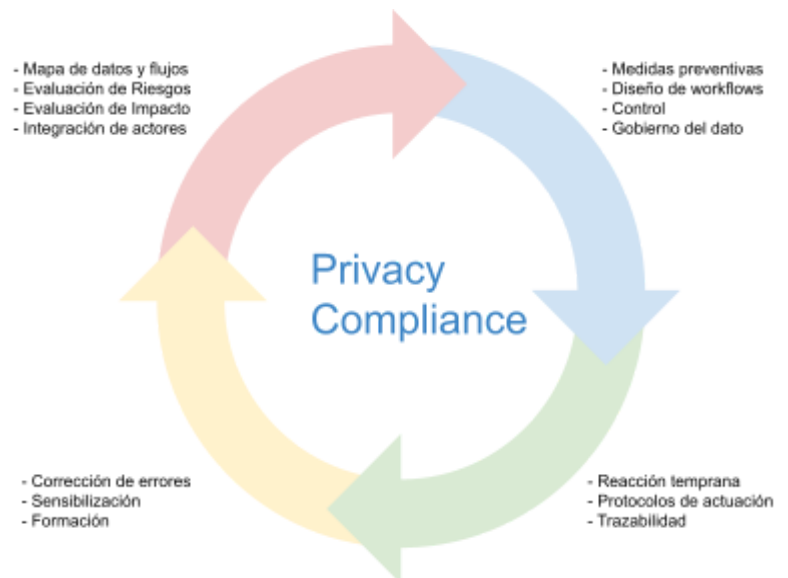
- Mapa de datos y flujos
- Evaluación de Riesgos
- Evaluación de Impacto
- Integración de actores

- Medidas preventivas
- Diseño de workflows
- Control
- Gobierno del dato

Privacy Compliance

- Corrección de errores
- Sensibilización
- Formación

- Reacción temprana
- Protocolos de actuación
- Trazabilidad